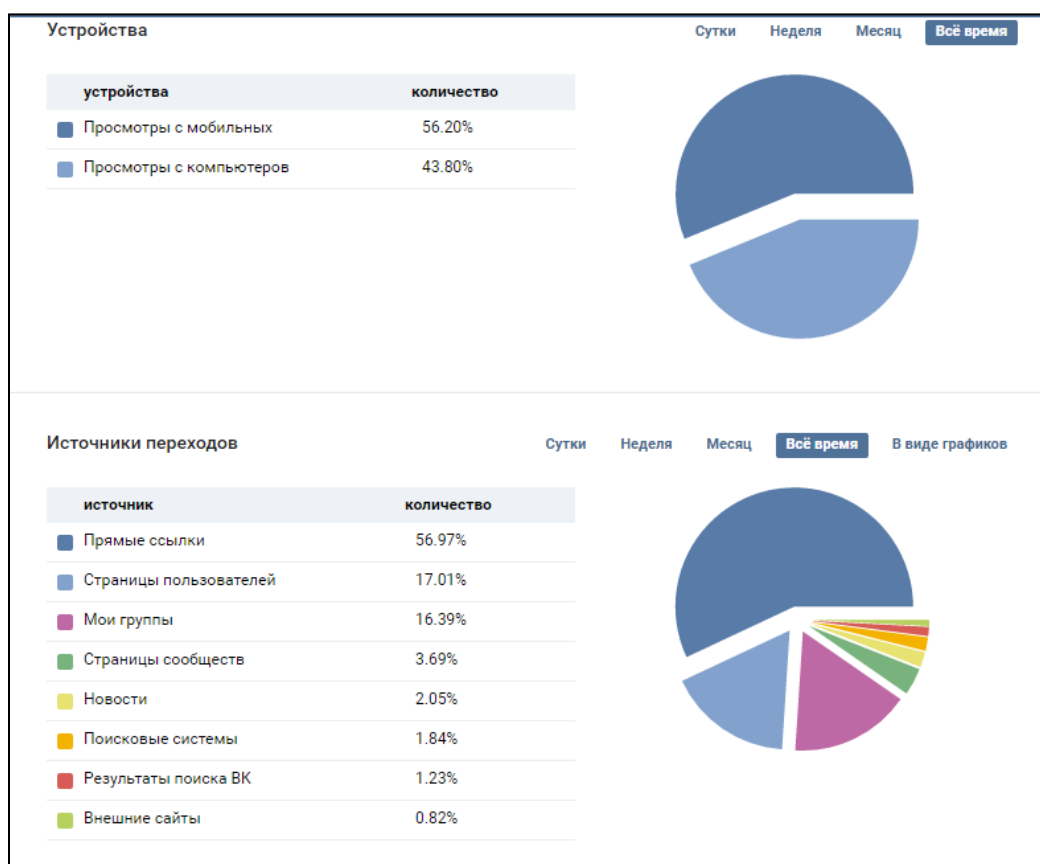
Устройства

Сутки Неделя Месяц Всё время

| устройства | количество |
|---|---|
| Просмотры с мобильных | 56.20% |
| Просмотры с компьютеров | 43.80% |

Источники переходов

Сутки Неделя Месяц Всё время В виде графиков

| источник | количество |
|---|---|
| Прямые ссылки | 56.97% |
| Страницы пользователей | 17.01% |
| Мои группы | 16.39% |
| Страницы сообществ | 3.69% |
| Новости | 2.05% |
| Поисковые системы | 1.84% |
| Результаты поиска ВК | 1.23% |
| Внешние сайты | 0.82% |